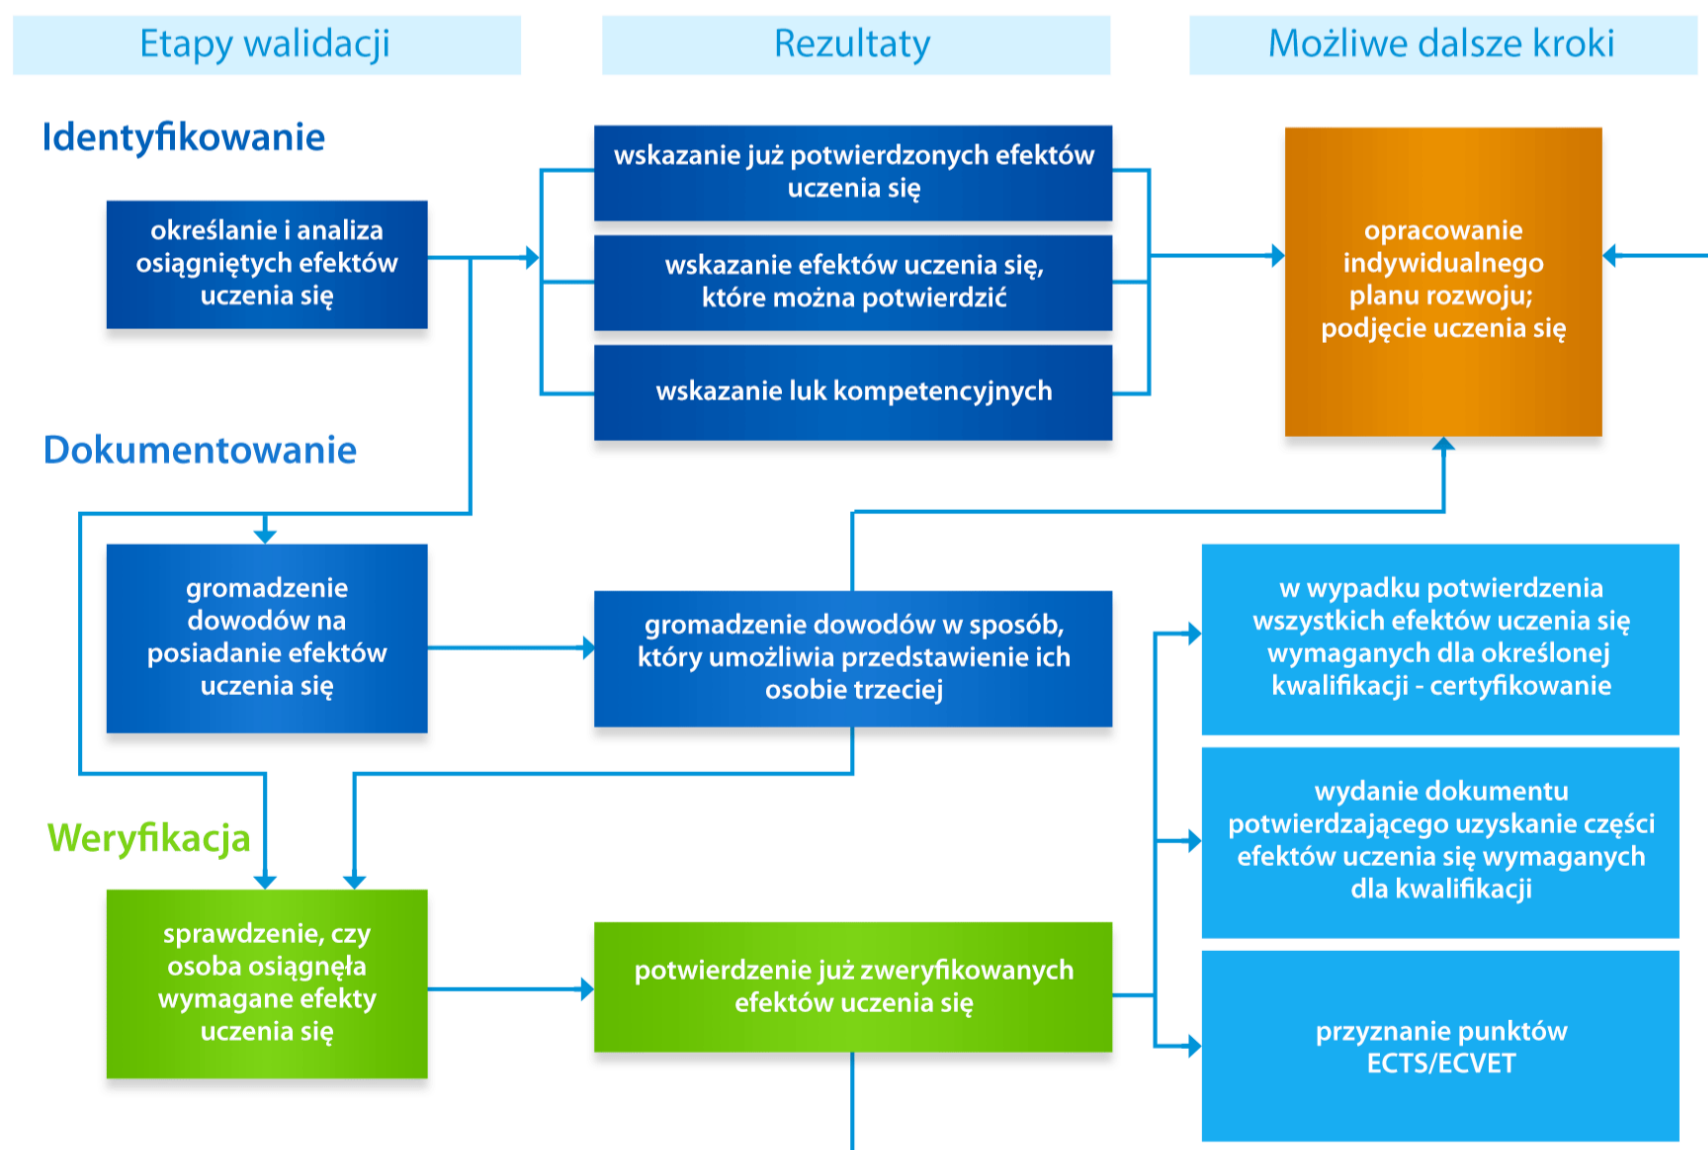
Etapy walidacji

Rezultaty

Możliwe dalsze kroki

Identyfikowanie

określanie i analiza osiągniętych efektów uczenia się

wskazanie już potwierdzonych efektów uczenia się

wskazanie efektów uczenia się, które można potwierdzić

wskazanie luk kompetencyjnych

opracowanie indywidualnego planu rozwoju; podjęcie uczenia się

Dokumentowanie

gromadzenie dowodów na posiadanie efektów uczenia się

gromadzenie dowodów w sposób, który umożliwia przedstawienie ich osobie trzeciej

w wypadku potwierdzenia wszystkich efektów uczenia się wymaganych dla określonej kwalifikacji - certyfikowanie

wydanie dokumentu potwierdzającego uzyskanie części efektów uczenia się wymaganych dla kwalifikacji

Weryfikacja

sprawdzenie, czy osoba osiągnęła wymagane efekty uczenia się

potwierdzenie już zweryfikowanych efektów uczenia się

przyznanie punktów ECTS/ECVET